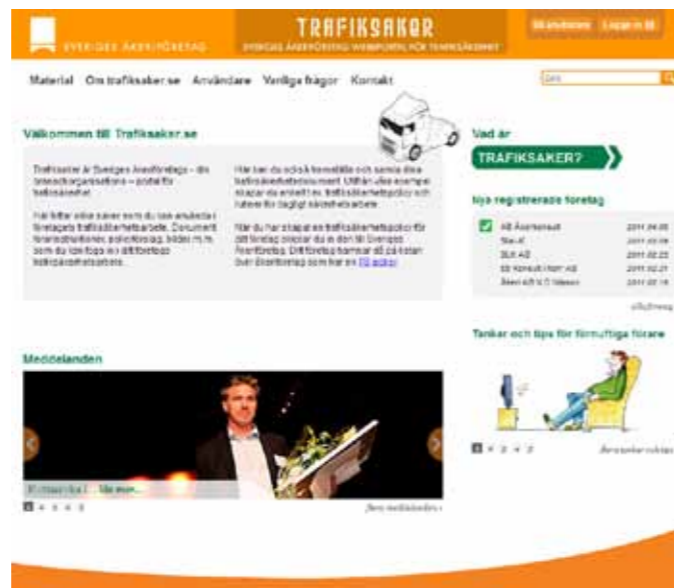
SVERIGES ÅKERIFÖRETAG

TRAFIKSAKER

SVERIGES ÅKERIFÖRETAG WEBBPORTAL FÖR TRAFIKSÄKERHET

Bli användare | Logga in här

Material | Om trafiksaker.se | Användare | Vanliga frågor | Kontakt

Sök

Välkommen till Trafiksaker.se

Trafiksaker är Sveriges Åkeriföretag - din branschorganisations - portal för trafiksäkerhet.

Här hittar olika saker som du kan använda i företagets trafiksäkerhetsarbete. Dokument, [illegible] som du kan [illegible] trafiksäkerhetsarbete.

Här kan du också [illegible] trafiksäkerhetsdokument. Utifrån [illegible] skapar du enkelt en trafiksäkerhetspolicy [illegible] dagligt säkerhetsarbete.

När du har skapat en trafiksäkerhetspolicy för ditt företag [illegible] Sveriges Åkeriföretag. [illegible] över åkeriföretag som har en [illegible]

Vad är

TRAFIKSAKER?

Nya registrerade företag

| AB Åkeritransport | 2011.04.05 |
|---|---|
| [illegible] | 2011.03.09 |
| SLA AB | 2011.02.23 |
| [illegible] AB | 2011.02.21 |
| Åkeri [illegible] | 2011.02.16 |

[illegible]

Tanker och tips för förnuftiga förare

Meddelanden

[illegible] Läs mer...

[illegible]

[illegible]